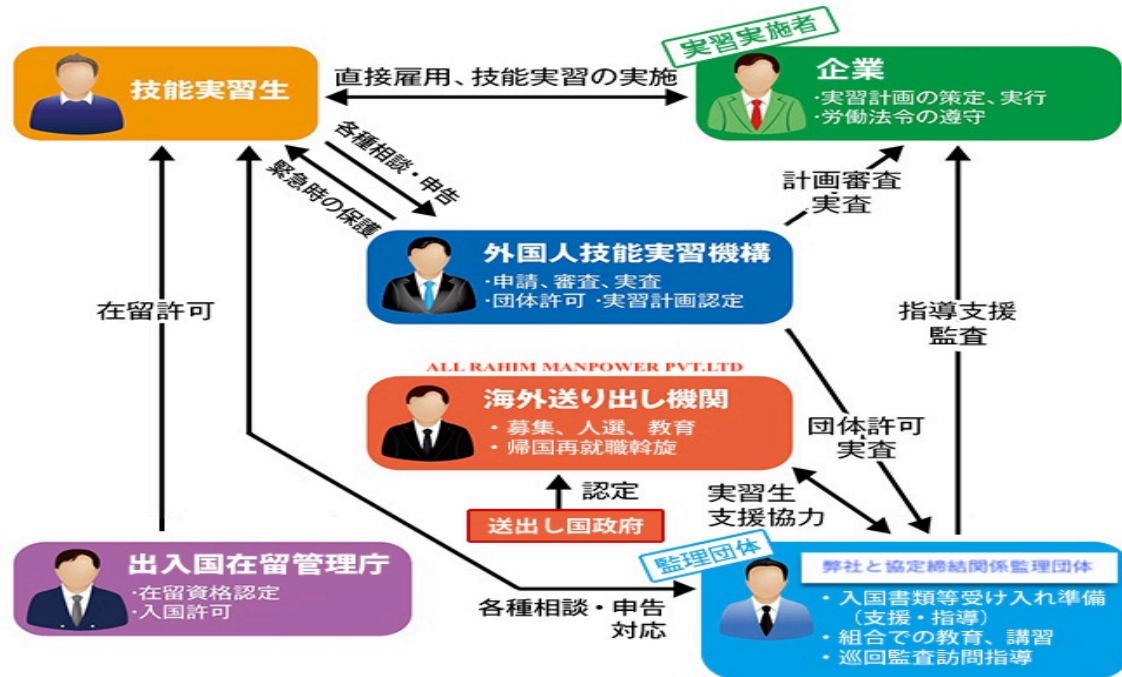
技能実習生

直接雇用、技能実習の実施

実習実施者

企業
・実習計画の策定、実行
・労働法令の遵守

各種相談・申告

緊急時の保護

計画審査
実査

外国人技能実習機構
・申請、審査、実査
・団体許可 ・実習計画認定

在留許可

指導支援
監査

ALL RAHIM MANPOWER PVT.LTD

海外送り出し機関
・募集、人選、教育
・帰国再就職斡旋

団体許可
実査

認定

実習生
支援協力

送出し国政府

監理団体

弊社と協定締結関係監理団体
・入国書類等受け入れ準備（支援・指導）
・組合での教育、講習
・巡回監査訪問指導

出入国在留管理庁
・在留資格認定
・入国許可

各種相談・申告
対応